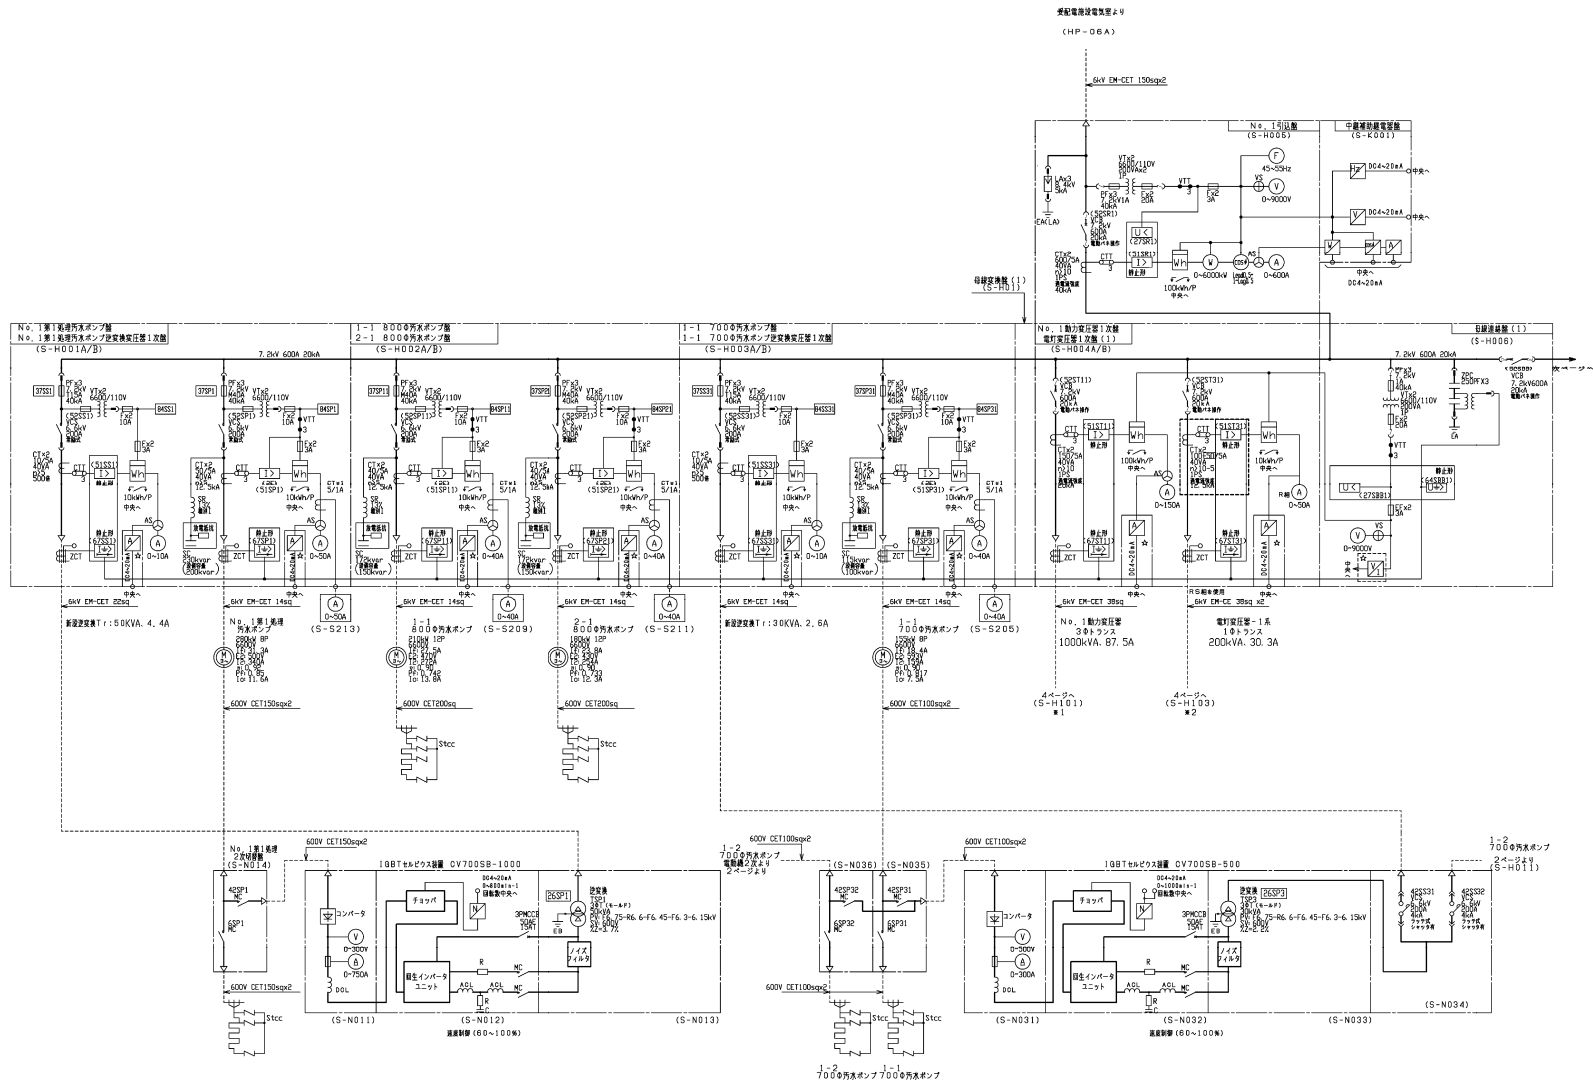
受配電設備電気室より

(HP-06A)

6kV EM-CET 150sqx2

No.1引込盤
(S-H005)

中継補助継電器盤
(S-K001)

LAx3
8.4kV
5kA

EA(LA)

VTx2
6600/110V
200VAx2
1P

PFx3
7.2kV1A
40kA

Fx2
20A

VTT

Fx2
3A

F
45~55Hz

VS

V
0~9000V

DC4~20mA
中央へ

DC4~20mA
中央へ

(52SR1)
VCB
7.2kV
600A
20kA
電動バネ操作

U<
(27SR1)

(51SR1)
I>
静止形

CTx2
600/5A
40VA
n>10
1S
過電流強度
40kA

CTT

Wh

W

COSφ

A

AS

100kWh/P
中央へ

0~6000kW
Lead0.5~1~Lag0.5

0~600A

中央へ
DC4~20mA

母線変換盤(1)
(S-H001)

No.1第1処理汚水ポンプ盤
No.1第1処理汚水ポンプ逆変換変圧器1次盤
(S-H001A/B)

1-1 800Φ汚水ポンプ盤
2-1 800Φ汚水ポンプ盤
(S-H002A/B)

1-1 700Φ汚水ポンプ盤
1-1 700Φ汚水ポンプ逆変換変圧器1次盤
(S-H003A/B)

No.1動力変圧器1次盤
電灯変圧器1次盤(1)
(S-H004A/B)

母線連絡盤(1)
(S-H006)

7.2kV 600A 20kA

7.2kV 600A 20kA

(52SB)
VCB
7.2kV600A
20kA
電動バネ操作

次ページへ

37SS1 PFx3 7.2kV 15A 40kA (52SS1) VCS 7.2kV 400A 5kA 常時励磁 VTx2 6600/110V Fx2 10A 84SS1 Fx2 3A CTx2 10/5A 40VA 1.0 500倍 CTT (51SS1) I> 静止形 Wh 10kWh/P 中央へ 静止形 67SS1 AS A 0~10A ZCT DC4~20mA ☆

37SP1 PFx3 7.2kV M40A 40kA (52SP1) VCS 7.2kV 400A 5kA 常時励磁 VTx2 6600/110V Fx2 10A 84SP1 VTT 3 Fx2 3A CTx2 30/5A 40VA 12.5kA CTT I> (51SP1) Wh 10kWh/P 中央へ CT*1 5/1A SR 13% 直列1 放電抵抗 SC 250kvar (200kvar) 静止形 67SP1 AS A 0~50A ZCT DC4~20mA ☆

37SP11 PFx3 7.2kV M40A 40kA (52SP11) VCS 7.2kV 400A 5kA 常時励磁 VTx2 6600/110V Fx2 10A 84SP11 VTT Fx2 3A CTx2 30/5A 40VA 12.5kA CTT I> (51SP11) Wh 10kWh/P 中央へ CT*1 5/1A SR 13% 直列1 放電抵抗 SC 175kvar (150kvar) 静止形 67SP11 AS A 0~40A ZCT DC4~20mA ☆

37SP21 PFx3 7.2kV M40A 40kA (52SP21) VCS 7.2kV 400A 5kA 常時励磁 VTx2 6600/110V Fx2 10A 84SP21 VTT Fx2 3A CTx2 30/5A 40VA 12.5kA CTT I> (51SP21) Wh 10kWh/P 中央へ CT*1 5/1A SR 13% 直列1 放電抵抗 SC 125kvar (100kvar) 静止形 67SP21 AS A 0~40A ZCT DC4~20mA ☆

37SS31 PFx3 7.2kV 15A 40kA (52SS31) VCS 7.2kV 400A 5kA 常時励磁 VTx2 6600/110V Fx2 10A 84SS31 Fx2 3A CTx2 10/5A 40VA 1.0 500倍 CTT (51SS31) I> 静止形 Wh 10kWh/P 中央へ 静止形 67SS31 AS A 0~10A ZCT DC4~20mA ☆

37SP31 PFx3 7.2kV M40A 40kA (52SP31) VCS 7.2kV 400A 5kA 常時励磁 VTx2 6600/110V Fx2 10A 84SP31 VTT Fx2 3A CTx2 30/5A 40VA 12.5kA CTT I> (51SP31) Wh 10kWh/P 中央へ CT*1 5/1A SR 13% 直列1 放電抵抗 SC 75kvar (100kvar) 静止形 67SP31 AS A 0~40A ZCT DC4~20mA ☆

(52ST11) VCB 7.2kV 600A 20kA 電動バネ操作 CTT CTx2 150/5A 40VA 25kA (51ST11) I> Wh 100kWh/P 中央へ AS A 0~150A 67ST11 ZCT DC4~20mA ☆

(52ST31) VCB 7.2kV 600A 20kA 電動バネ操作 CTT CTx2 100/5A n>10 25kA (51ST31) I> Wh 10kWh/P 中央へ R相 A 0~50A 67ST31 ZCT DC4~20mA ☆

PFx3 7.2kV 1A 40kA VTx2 6600/110V Fx2 20A VTT 3 ZPC 250PFX3 EA 静止形 U< (27SB1) (64SB1) Fx2 3A V 0~9000V VS 中央へ ☆

6kV EM-CET 22sq
新設逆変換Tr:50KVA.4.4A

6kV EM-CET 14sq
No.1第1処理汚水ポンプ
280kW 8P 6600V
A (S-S213)

6kV EM-CET 14sq
1-1 800Φ汚水ポンプ
210kW 12P 6600V
A (S-S209)

6kV EM-CET 14sq
2-1 800Φ汚水ポンプ
180kW 12P 6600V
A (S-S211)

6kV EM-CET 14sq
新設逆変換Tr:30KVA.2.6A

6kV EM-CET 14sq
1-1 700Φ汚水ポンプ
155kW 8P 6600V
A (S-S205)

6kV EM-CET 38sq
No.1動力変圧器 3Φトランス 1000kVA.87.5A

RS相を使用
6kV EM-CE 38sq x2
電灯変圧器-1系 1Φトランス 200kVA.30.3A

4ページへ (S-H101) *1

4ページへ (S-H103) *2

600V CET150sqx2
600V CET200sq Stcc
600V CET200sq Stcc
600V CET100sqx2

No.1第1処理 2次切替盤 (S-N014)
600V CET150sqx2
42SP1 MC
6SP1 MC
600V CET150sqx2
Stcc

IGBTセルビウス装置 CV700SB-1000
コンバータ
V 0~300V
A 0~750A
DOL
チョッパ
DC4~20mA 0~880min-1 回転数中央へ
26SP1 逆変換 TSP1 3相(モールド) 50kVA
3PMCCB 50AF 15AT
EB
ノイズフィルタ
回生インバータユニット
R MC ACL R C MC
(S-N011) (S-N012) (S-N013)
速度制御(60~100%)

600V CET100sqx2
1-2 700Φ汚水ポンプ 電動機2次より 2ページより
(S-N036) (S-N035)
42SP32 MC 42SP31 MC
6SP32 MC 6SP31 MC
600V CET100sqx2
Stcc Stcc
1-2 700Φ汚水ポンプ 1-1 700Φ汚水ポンプ

600V CET100sqx2
IGBTセルビウス装置 CV700SB-500
コンバータ
V 0~300V
A 0~300A
DOL
チョッパ
DC4~20mA 0~1000min-1 回転数中央へ
逆変換 26SP3 TSP3 3相(モールド) 30kVA
3PMCCB 50AF 15AT
EB
ノイズフィルタ
回生インバータユニット
R MC ACL R C MC
(S-N031) (S-N032) (S-N033) (S-N034)
速度制御(60~100%)

1-2 700Φ汚水ポンプ
2ページより (S-H011)
42SS31 42SS32 4kA ラッチ式 シャッタ有